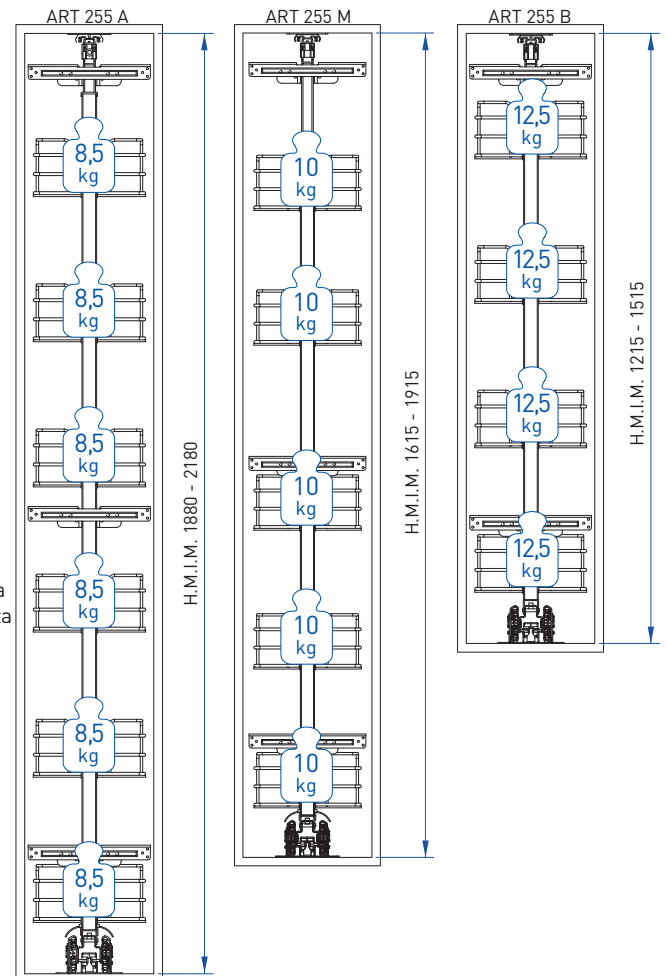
ART 255 A

8,5 kg

8,5 kg

8,5 kg

8,5 kg

8,5 kg

8,5 kg

H.M.I.M. 1880 - 2180

ART 255 M

10 kg

10 kg

10 kg

10 kg

10 kg

H.M.I.M. 1615 - 1915

ART 255 B

12,5 kg

12,5 kg

12,5 kg

12,5 kg

H.M.I.M. 1215 - 1515

a
ta